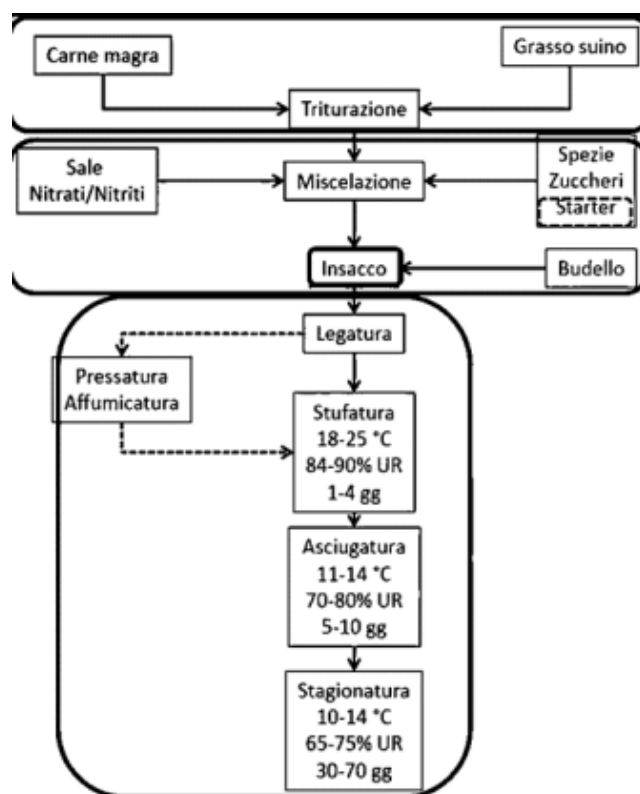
Carne magra

Grasso suino

Triturazione

Sale
Nitrati/Nitriti

Miscelazione

Spezie
Zuccheri
Starter

Insacco

Budello

Legatura

Pressatura
Affumicatura

Stufatura
18-25 °C
84-90% UR
1-4 gg

Asciugatura
11-14 °C
70-80% UR
5-10 gg

Stagionatura
10-14 °C
65-75% UR
30-70 gg